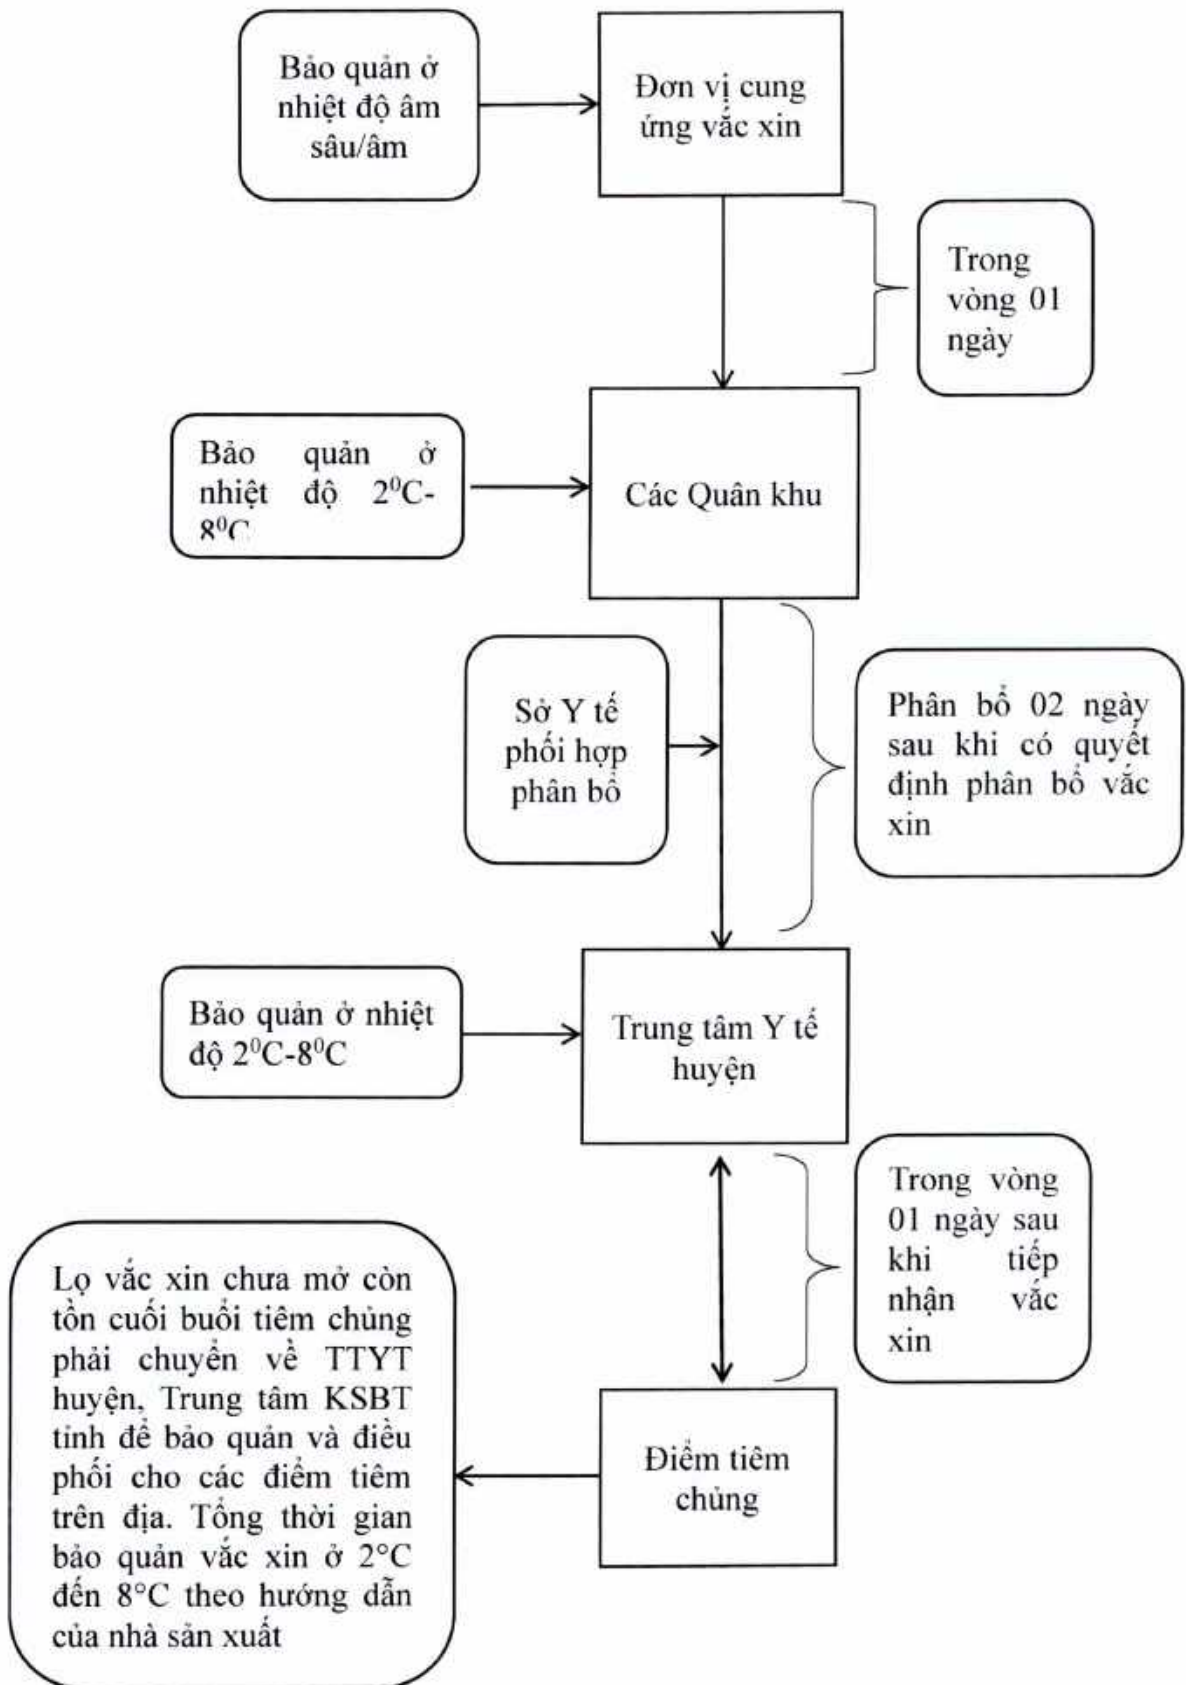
Bảo quản ở nhiệt độ âm sâu/âm

Đơn vị cung ứng vắc xin

Trong vòng 01 ngày

Bảo quản ở nhiệt độ $2^0C$-$8^0C$

Các Quân khu

Sở Y tế phối hợp phân bổ

Phân bổ 02 ngày sau khi có quyết định phân bổ vắc xin

Bảo quản ở nhiệt độ $2^0C$-$8^0C$

Trung tâm Y tế huyện

Trong vòng 01 ngày sau khi tiếp nhận vắc xin

Lọ vắc xin chưa mở còn tồn cuối buổi tiêm chủng phải chuyển về TTYT huyện, Trung tâm KSBT tỉnh để bảo quản và điều phối cho các điểm tiêm trên địa. Tổng thời gian bảo quản vắc xin ở 2°C đến 8°C theo hướng dẫn của nhà sản xuất

Điểm tiêm chủng